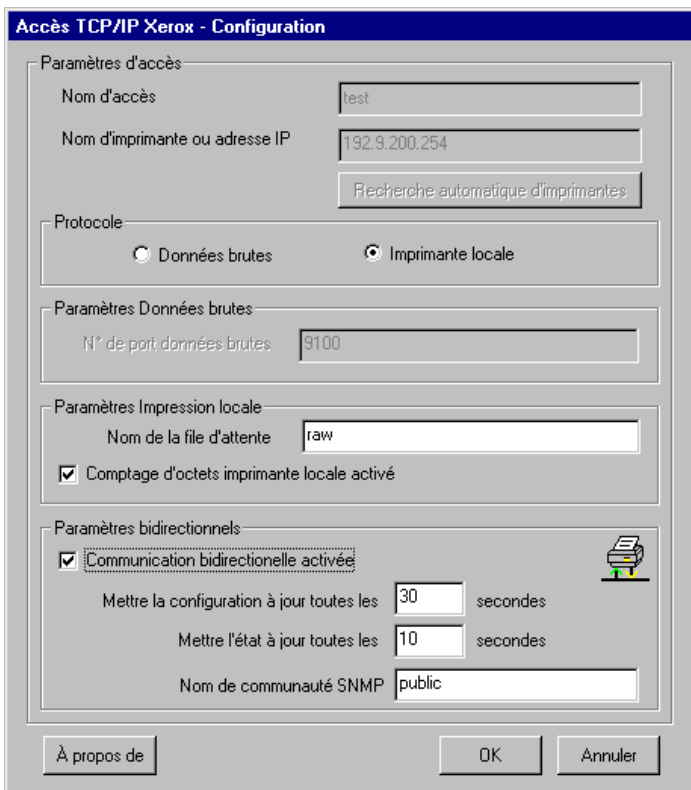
Accès TCP/IP Xerox - Configuration

Paramètres d'accès

Nom d'accès test

Nom d'imprimante ou adresse IP 192.9.200.254

Recherche automatique d'imprimantes

Protocole

Données brutes

Imprimante locale

Paramètres Données brutes

N° de port données brutes 9100

Paramètres Impression locale

Nom de la file d'attente raw

Comptage d'octets imprimante locale activé

Paramètres bidirectionnels

Communication bidirectionelle activée

Mettre la configuration à jour toutes les 30 secondes

Mettre l'état à jour toutes les 10 secondes

Nom de communauté SNMP public

À propos de

OK

Annuler